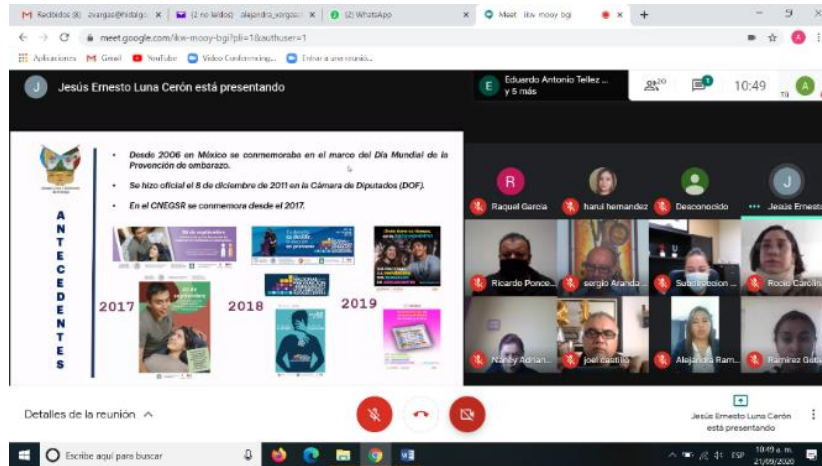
M Recibidos (8) · avargas@hidalgo × | (2 no leídos) · alejandro_vargas × | (2) WhatsApp × | Meet · ikw-mooy-bgi × +

meet.google.com/ikw-mooy-bgi?pli=1&authuser=1

Aplicaciones Gmail YouTube Video Conferencing... Entrar a una reunión...

Jesús Ernesto Luna Cerón está presentando

Eduardo Antonio Tellez ... y 5 más

20

10:49

• Desde 2006 en México se conmemoraba en el marco del Día Mundial de la Prevención de embarazo.

• Se hizo oficial el 8 de diciembre de 2011 en la Cámara de Diputados (DOF).

• En el CNEGSR se conmemora desde el 2017.

ANTECEDENTES

2017

2018

2019

Raquel García

haruí hernandez

Desconocido

Jesús Ernesto

Ricardo Ponce...

sergio Aranda...

Subdireccion...

Rocío Carolina

Nancy Adrian...

joel castillo

Alejandra Ram...

Ramirez Gela...

Detalles de la reunión

Jesús Ernesto Luna Cerón está presentando

Escribe aquí para buscar

ESP 10:49 a. m. 21/09/2020